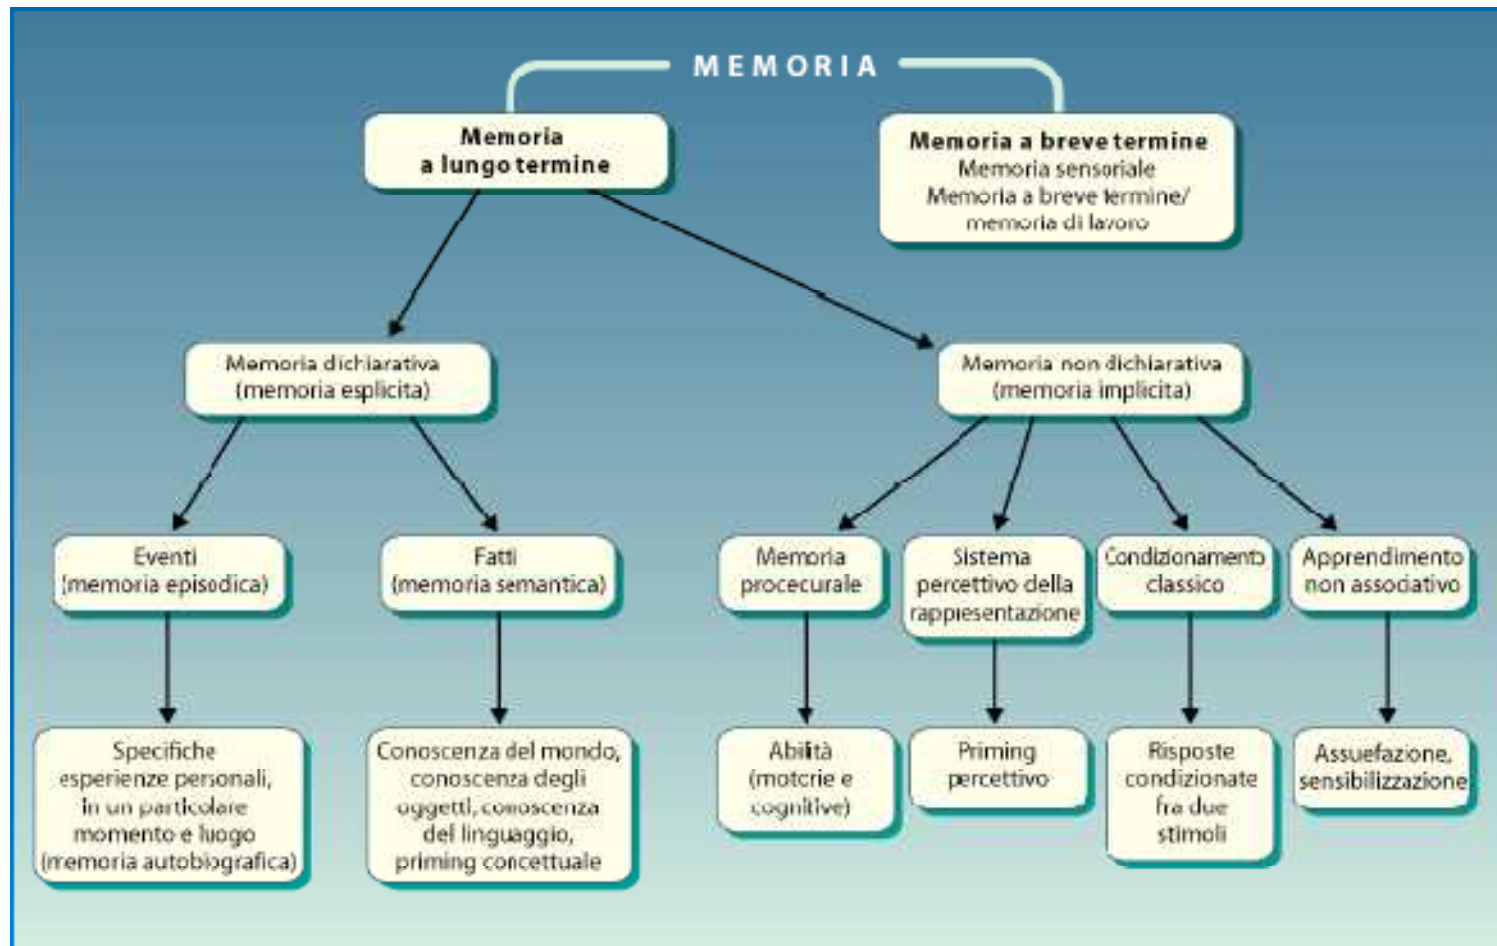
MEMORIA

Memoria a lungo termine

Memoria a breve termine
Memoria sensoriale
Memoria a breve termine/ memoria di lavoro

Memoria dichiarativa (memoria esplicita)

Memoria non dichiarativa (memoria implicita)

Eventi (memoria episodica)

Fatti (memoria semantica)

Memoria procedurale

Sistema percettivo della rappresentazione

Condizionamento classico

Apprendimento non associativo

Specifiche esperienze personali, in un particolare momento e luogo (memoria autobiografica)

Conoscenza del mondo, conoscenza degli oggetti, conoscenza del linguaggio, priming concettuale

Abilità (motorie e cognitive)

Priming percettivo

Risposte condizionate fra due stimoli

Assuefazione, sensibilizzazione